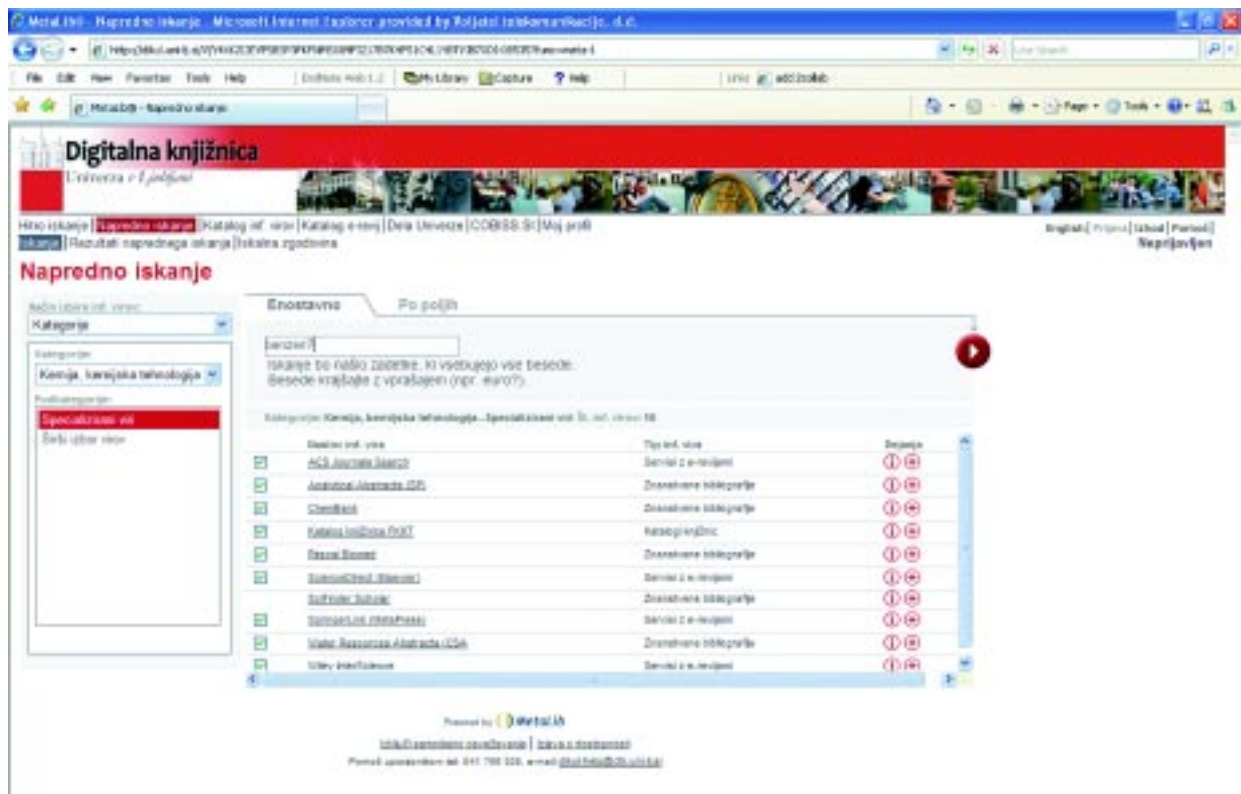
MetaLib - Napredno iskanje - Microsoft Internet Explorer provided by Telekom Slovenije, d.d.

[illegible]

File Edit View Favorites Tools Help

MetaLib - Napredno iskanje

Digitalna knjižnica
Univerza v Ljubljani

Hitro iskanje | Napredno iskanje | Katalog inf. virov | Katalog e-revij | Dela Univerze | COBISS.SI | Moj profil
Iskanje | Rezultati naprednega iskanja | Iskalna zgodovina

English | Prijava | Izhod | Pomoč
Neprijavljen

Napredno iskanje

Način izbire inf. virov:
Kategorija

Kategorija:
Kemija, kemijska tehnologija

Podkategorija:
Specializirani viri
Širši izbor virov

Enostavno | Po poljih

benzen?

Iskanje bo našlo zadetke, ki vsebujejo vse besede.
Besede krajšajte z vprašajem (npr. euro?).

Kategorija: Kemija, kemijska tehnologija - Specializirani viri Št. inf. virov: 10

| | Naslov inf. vira | Tip inf. vira | Dejanja |
|---|---|---|---|
| ☑ | ACS Journals Search | Servisi z e-revijami | |
| ☑ | Analytical Abstracts (SP) | Znanstvene bibliografije | |
| ☑ | ChemBank | Znanstvene bibliografije | |
| ☑ | Katalog knjižnica FKKT | Katalogi knjižnic | |
| ☑ | Reaxys Biosear | Znanstvene bibliografije | |
| ☑ | ScienceDirect (Elsevier) | Servisi z e-revijami | |
| | SciFinder Scholar | Znanstvene bibliografije | |
| ☑ | SpringerLink (MetaPress) | Servisi z e-revijami | |
| ☑ | Water Resources Abstracts (CSA) | Znanstvene bibliografije | |
| ☑ | Wiley InterScience | Servisi z e-revijami | |

Powered by MetaLib

Izjava o varovanju osebnih podatkov | Izjava o dostopnosti
Pomoč uporabnikom tel. 01 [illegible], e-mail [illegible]